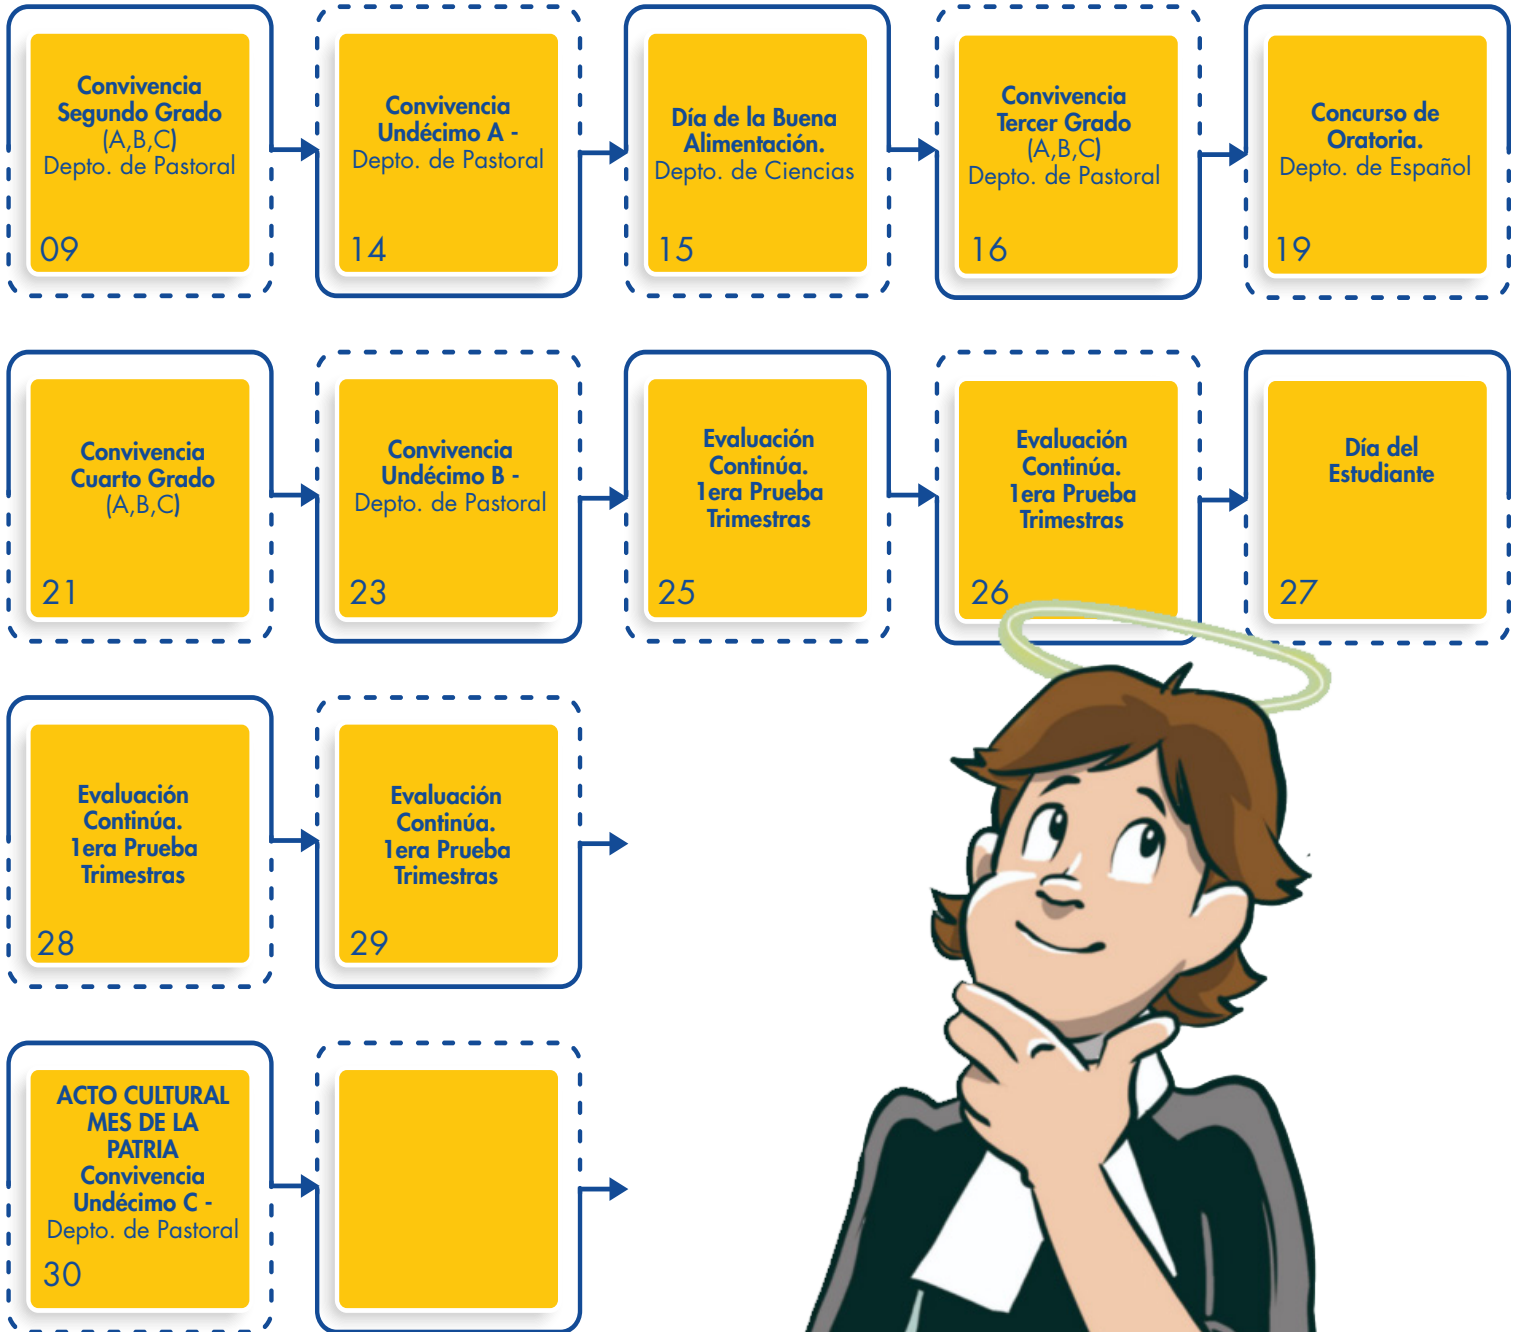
Convivencia Segundo Grado (A,B,C) Depto. de Pastoral
09

Convivencia Undécimo A - Depto. de Pastoral
14

Día de la Buena Alimentación. Depto. de Ciencias
15

Convivencia Tercer Grado (A,B,C) Depto. de Pastoral
16

Concurso de Oratoria. Depto. de Español
19

Convivencia Cuarto Grado (A,B,C)
21

Convivencia Undécimo B - Depto. de Pastoral
23

Evaluación Continúa. 1era Prueba Trimestras
25

Evaluación Continúa. 1era Prueba Trimestras
26

Día del Estudiante
27

Evaluación Continúa. 1era Prueba Trimestras
28

Evaluación Continúa. 1era Prueba Trimestras
29

ACTO CULTURAL MES DE LA PATRIA Convivencia Undécimo C - Depto. de Pastoral
30